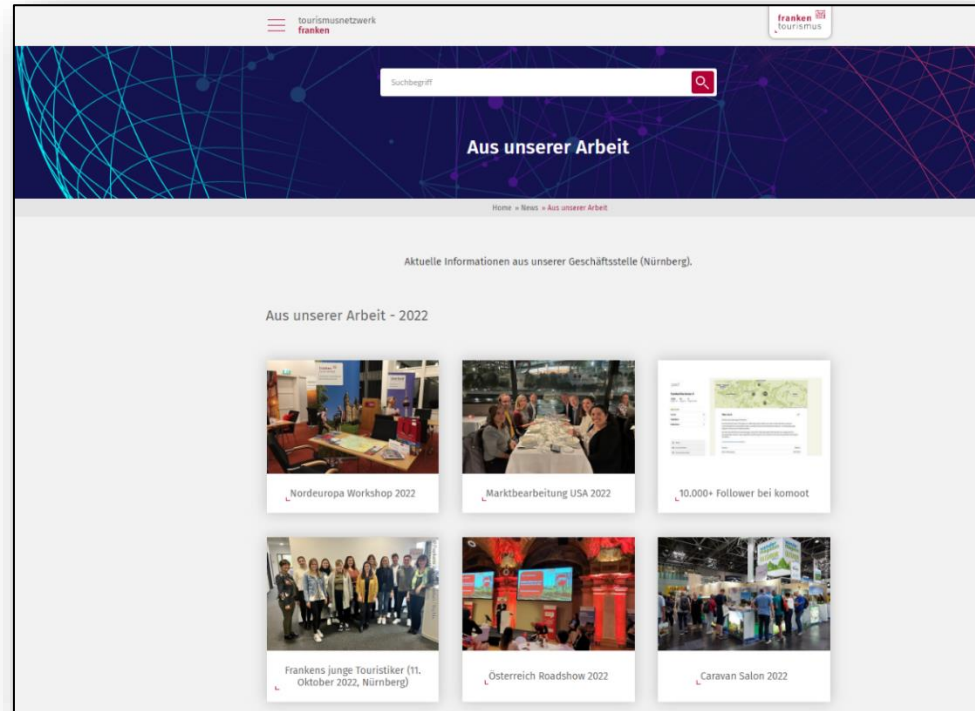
tourismusnetzwerk
franken

franken
tourismus

Suchbegriff

Aus unserer Arbeit

Home » News » Aus unserer Arbeit

Aktuelle Informationen aus unserer Geschäftsstelle (Nürnberg).

Aus unserer Arbeit - 2022

Nordeuropa Workshop 2022

Marktbearbeitung USA 2022

10.000+ Follower bei komoot

Frankens junge Touristiker (11. Oktober 2022, Nürnberg)

Österreich Roadshow 2022

Caravan Salon 2022